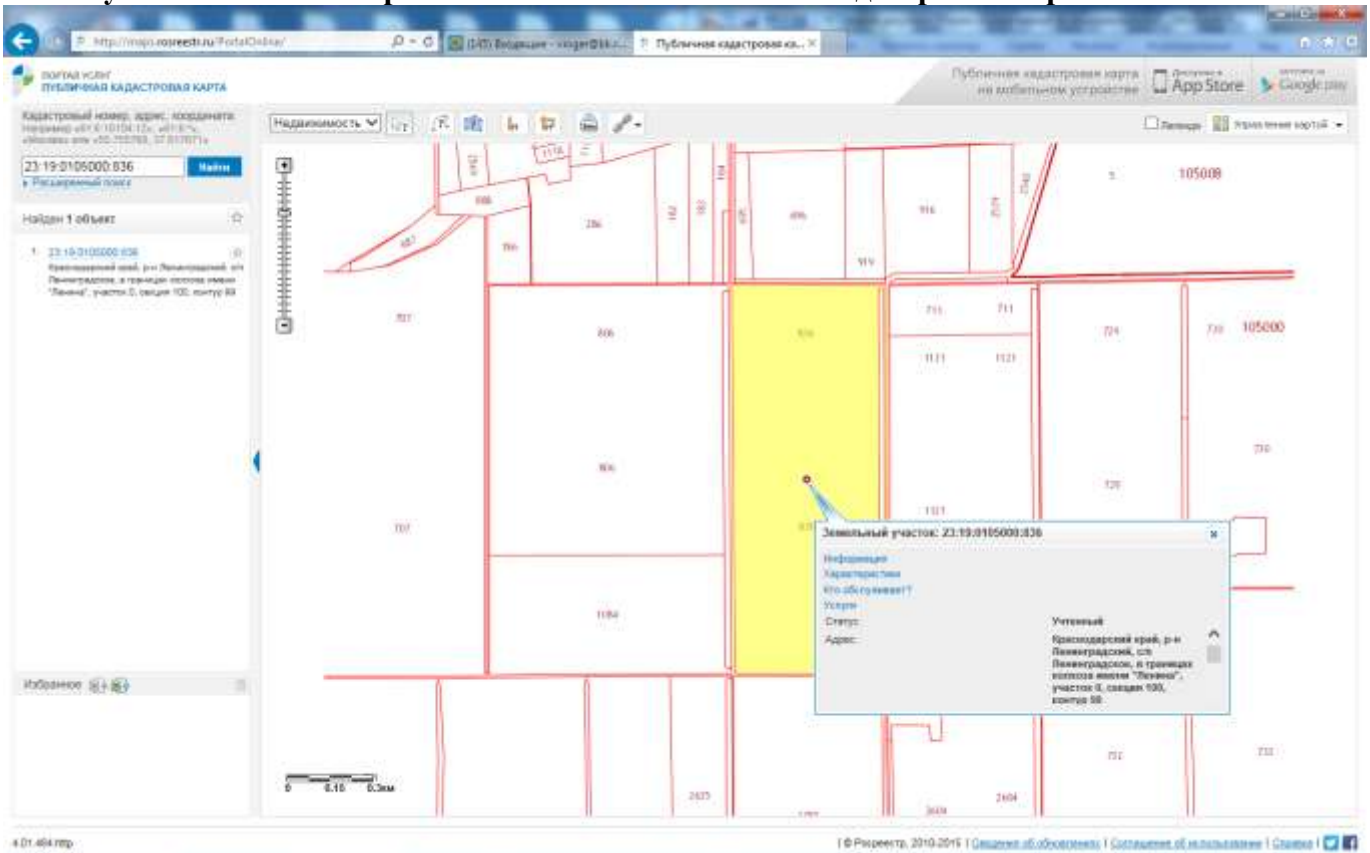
http://maps.rosreestr.ru/PortalOnline/
(147) Входящие - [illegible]
Публичная кадастровая ка...

ПОРТАЛ УСЛУГ
ПУБЛИЧНАЯ КАДАСТРОВАЯ КАРТА

Публичная кадастровая карта на мобильном устройстве
App Store
Google play

Кадастровый номер, адрес, координата
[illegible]
23:19:0105000:836
Найти
Расширенный поиск

Недвижимость
Легенда
Управление картой

Найден 1 объект
1. 23:19:0105000:836
Краснодарский край, р-н Ленинградский, с/п Ленинградское, в границах колхоза имени "Ленина", участок 0, секция 100, контур 88

Избранное

105008
105000
5
711
711
724
730
1121
1121
710
720
1121
707
707
806
806
1184
286
916
919
712
732
2625
2604
2609

Земельный участок: 23:19:0105000:836
Информация
Характеристики
Кто обслуживает?
Услуги
Статус:
Учтенный
Адрес:
Краснодарский край, р-н Ленинградский, с/п Ленинградское, в границах колхоза имени "Ленина", участок 0, секция 100, контур 88

0 0.15 0.3км

4.01.494.http
© Росреестр, 2010-2015 | Сведения об обновлениях | Соглашение об использовании | Справка